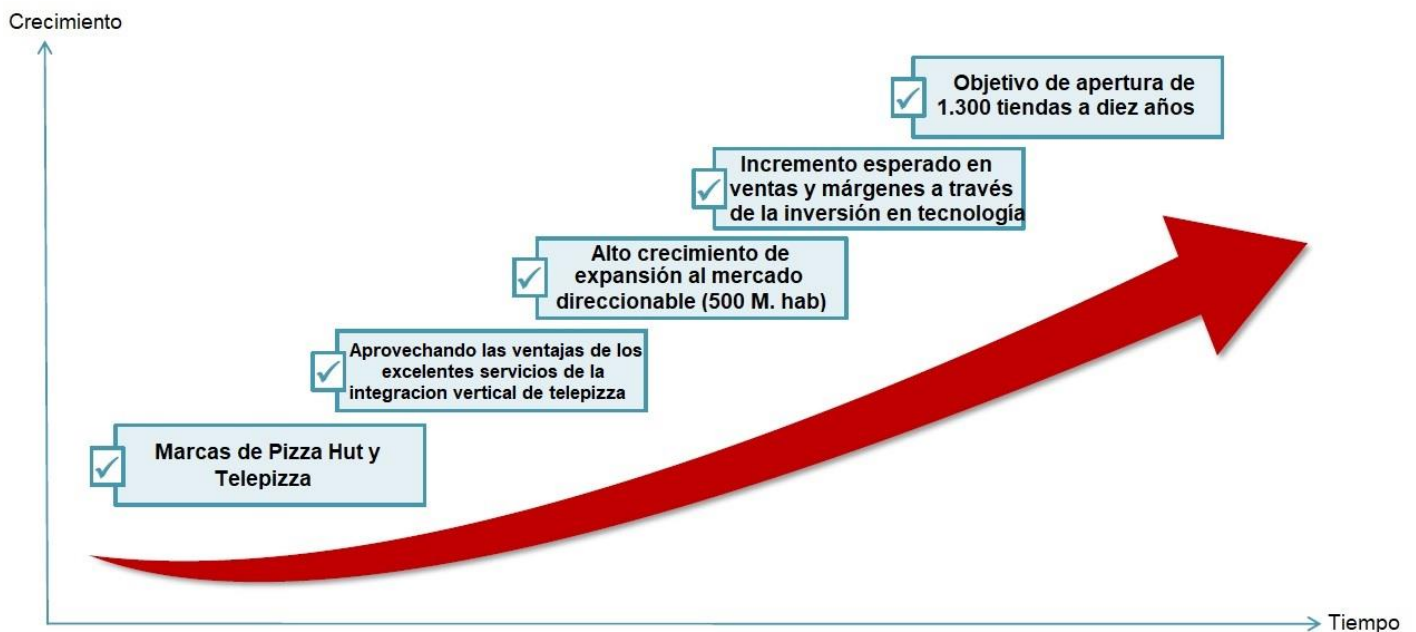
Crecimiento

Objetivo de apertura de 1.300 tiendas a diez años

Incremento esperado en ventas y márgenes a través de la inversión en tecnología

Alto crecimiento de expansión al mercado direccionable (500 M. hab)

Aprovechando las ventajas de los excelentes servicios de la integracion vertical de telepizza

Marcas de Pizza Hut y Telepizza

Tiempo